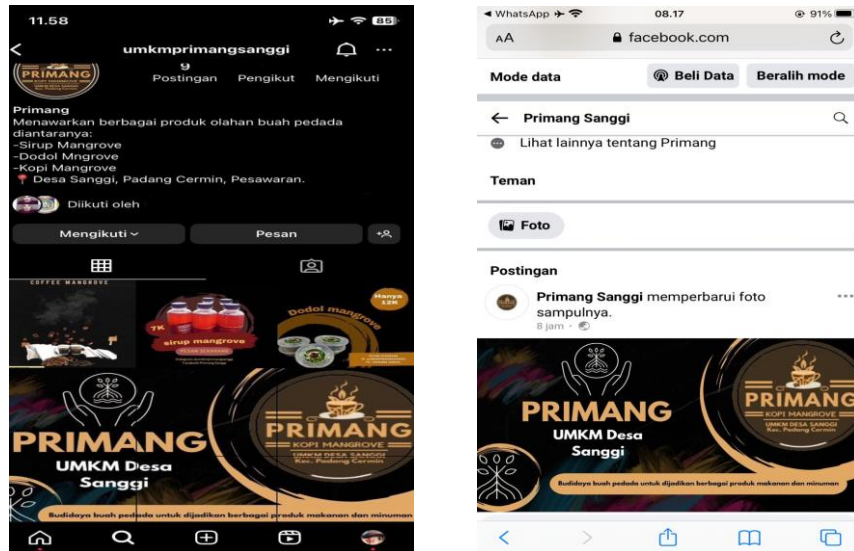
11.58

85

umkmprimangsanggi

PRIMANG

9
Postingan Pengikut Mengikuti

Primang
Menawarkan berbagai produk olahan buah pedada diantaranya:
-Sirup Mangrove
-Dodol Mngrove
-Kopi Mangrove
📍 Desa Sanggi, Padang Cermin, Pesawaran.

Diikuti oleh

Mengikuti
Pesan

COFFEE MANGROVE

7K
sirup mangrove
PESAN SEKARANG

Dodol mangrove
Hanya 12K

PRIMANG
UMKM Desa Sanggi

PRIMANG
KOPI MANGROVE
UMKM DESA SANGGI
Kec. Padang Cermin

Budidaya buah pedada untuk dijadikan berbagai produk makanan dan minuman

◀ WhatsApp
08.17
91%
AA
facebook.com

Mode data
Beli Data
Beralih mode

Primang Sanggi

Lihat lainnya tentang Primang

Teman

Foto

Postingan

Primang Sanggi memperbarui foto sampulnya.
8 jam ·

PRIMANG
UMKM Desa Sanggi

PRIMANG
KOPI MANGROVE
UMKM DESA SANGGI
Kec. Padang Cermin

Budidaya buah pedada untuk dijadikan berbagai produk makanan dan minuman